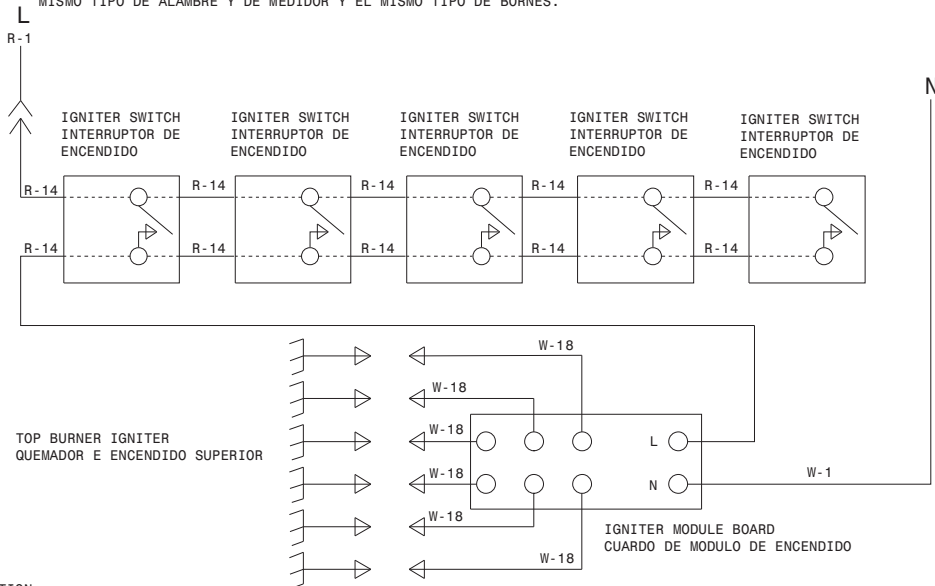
MISMO TIPO DE ALAMBRE Y DE MEDIDOR Y EL MISMO TIPO DE BORNES.

L
R-1

N

IGNITER SWITCH
INTERRUPTOR DE
ENCENDIDO

IGNITER SWITCH
INTERRUPTOR DE
ENCENDIDO

IGNITER SWITCH
INTERRUPTOR DE
ENCENDIDO

IGNITER SWITCH
INTERRUPTOR DE
ENCENDIDO

IGNITER SWITCH
INTERRUPTOR DE
ENCENDIDO

R-14 R-14 R-14 R-14 R-14
R-14 R-14 R-14 R-14 R-14

W-18
W-18
W-18
W-18
W-18
W-18

TOP BURNER IGNITER
QUEMADOR E ENCENDIDO SUPERIOR

L
N

W-1

IGNITER MODULE BOARD
CUARDO DE MODULO DE ENCENDIDO

TION